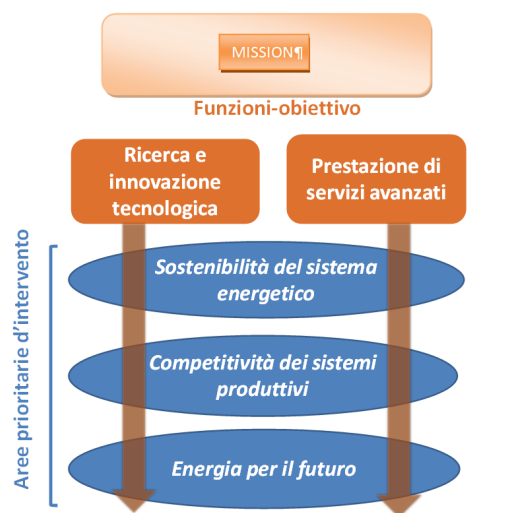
MISSION¶

Funzioni-obiettivo

Ricerca e innovazione tecnologica

Prestazione di servizi avanzati

Aree prioritarie d'intervento

Sostenibilità del sistema energetico

Competitività dei sistemi produttivi

Energia per il futuro